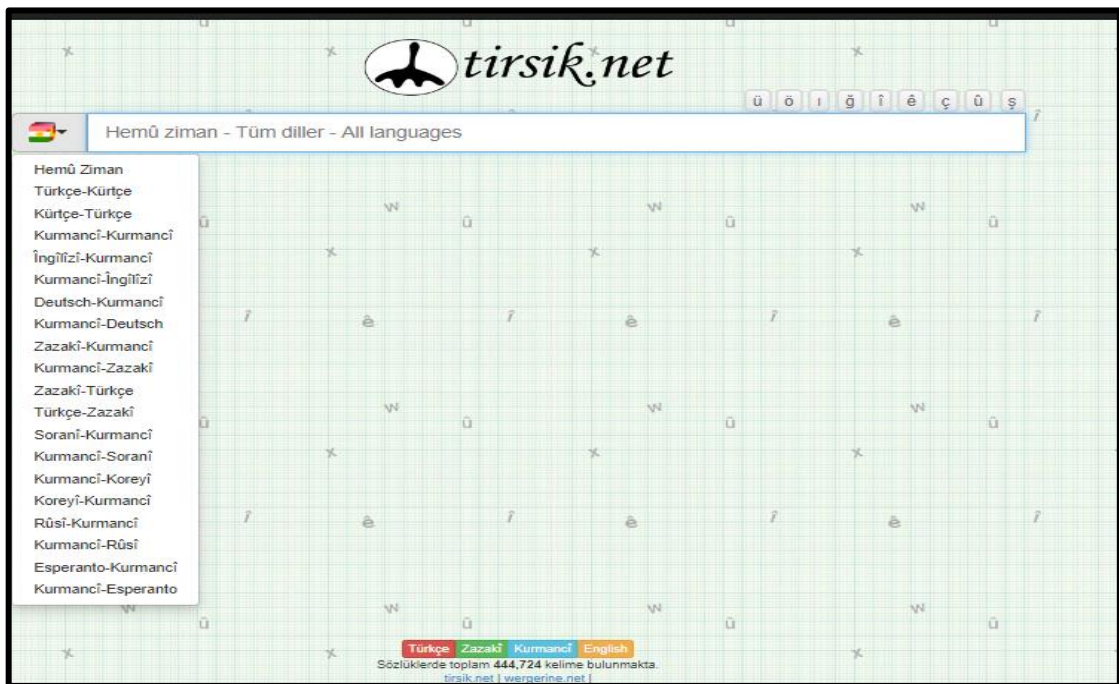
tirsik.net

ü ö ı ğ î ê ç û ş

Hemû ziman - Tüm diller - All languages

Hemû Ziman
Türkçe-Kürtçe
Kürtçe-Türkçe
Kurmancî-Kurmancî
Îngîlîzî-Kurmancî
Kurmancî-Îngîlîzî
Deutsch-Kurmancî
Kurmancî-Deutsch
Zazakî-Kurmancî
Kurmancî-Zazakî
Zazakî-Türkçe
Türkçe-Zazakî
Soranî-Kurmancî
Kurmancî-Soranî
Kurmancî-Koreyî
Koreyî-Kurmancî
Rûsî-Kurmancî
Kurmancî-Rûsî
Esperanto-Kurmancî
Kurmancî-Esperanto

Türkçe Zazakî Kurmancî English
Sözlüklerde toplam 444,724 kelime bulunmakta.
tirsik.net | wergerine.net |